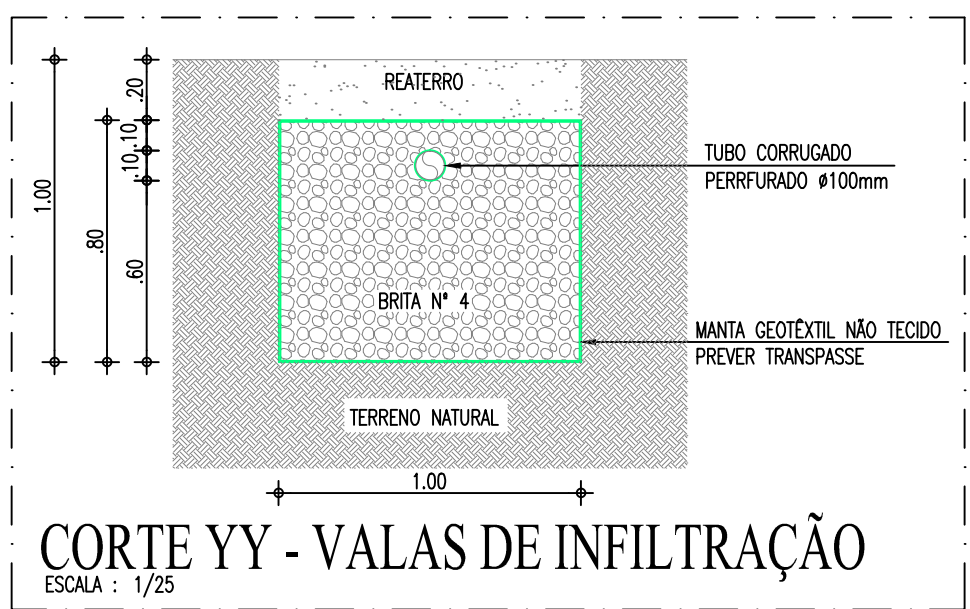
1.00

.80

.20

.10

.10

.60

REATERRO

TUBO CORRUGADO
PERRFURADO ø100mm

BRITA N° 4

MANTA GEOTÊXTIL NÃO TECIDO
PREVER TRANSPASSE

TERRENO NATURAL

1.00

CORTE YY - VALAS DE INFILTRAÇÃO
ESCALA : 1/25